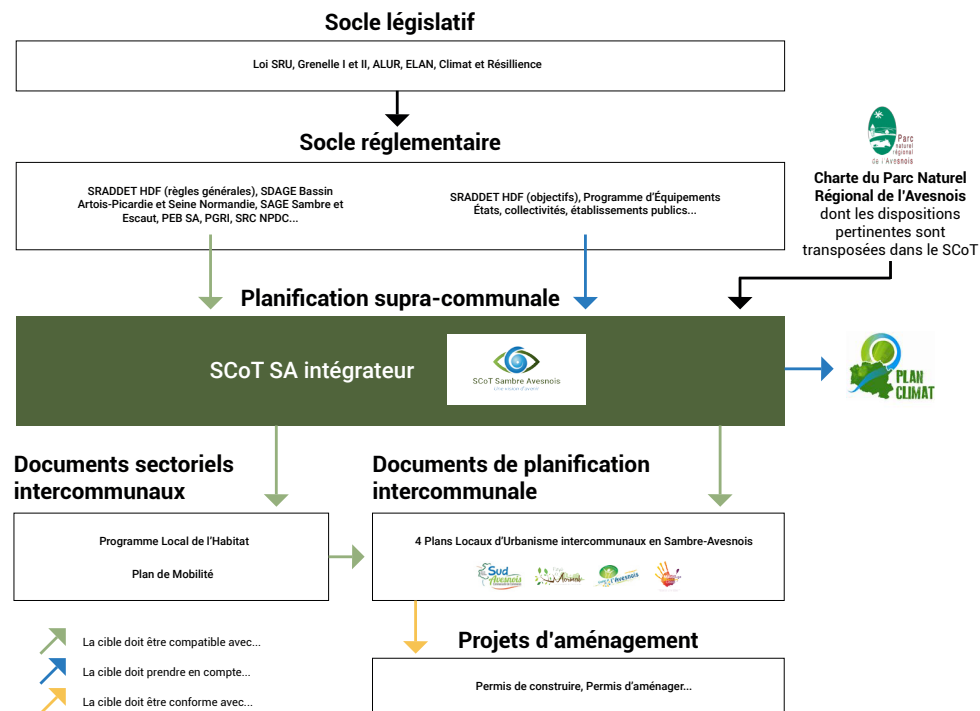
Socle législatif

Loi SRU, Grenelle I et II, ALUR, ELAN, Climat et Résilience

Socle réglementaire

SRADDET HDF (règles générales), SDAGE Bassin Artois-Picardie et Seine Normandie, SAGE Sambre et Escaut, PEB SA, PGRI, SRC NPDC...

SRADDET HDF (objectifs), Programme d'Équipements États, collectivités, établissements publics...

Parc naturel régional de l'Avesnois

Charte du Parc Naturel Régional de l'Avesnois dont les dispositions pertinentes sont transposées dans le SCoT

Planification supra-communale

SCoT SA intégrateur

SCoT Sambre Avesnois

PLAN CLIMAT

Documents sectoriels intercommunaux

Programme Local de l'Habitat

Plan de Mobilité

Documents de planification intercommunale

4 Plans Locaux d'Urbanisme intercommunaux en Sambre-Avesnois

Sud Avesnois

Avesnois

Projets d'aménagement

Permis de construire, Permis d'aménager...

La cible doit être compatible avec...

La cible doit prendre en compte...

La cible doit être conforme avec...